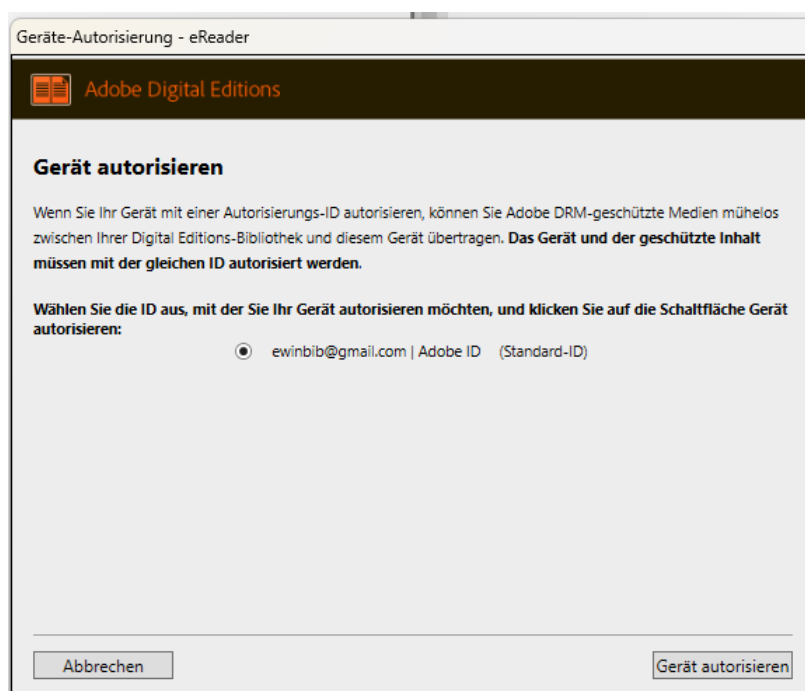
Geräte-Autorisierung - eReader

Adobe Digital Editions

Gerät autorisieren

Wenn Sie Ihr Gerät mit einer Autorisierungs-ID autorisieren, können Sie Adobe DRM-geschützte Medien mühelos zwischen Ihrer Digital Editions-Bibliothek und diesem Gerät übertragen. Das Gerät und der geschützte Inhalt müssen mit der gleichen ID autorisiert werden.

Wählen Sie die ID aus, mit der Sie Ihr Gerät autorisieren möchten, und klicken Sie auf die Schaltfläche Gerät autorisieren:

ewinbib@gmail.com | Adobe ID (Standard-ID)

Abbrechen

Gerät autorisieren